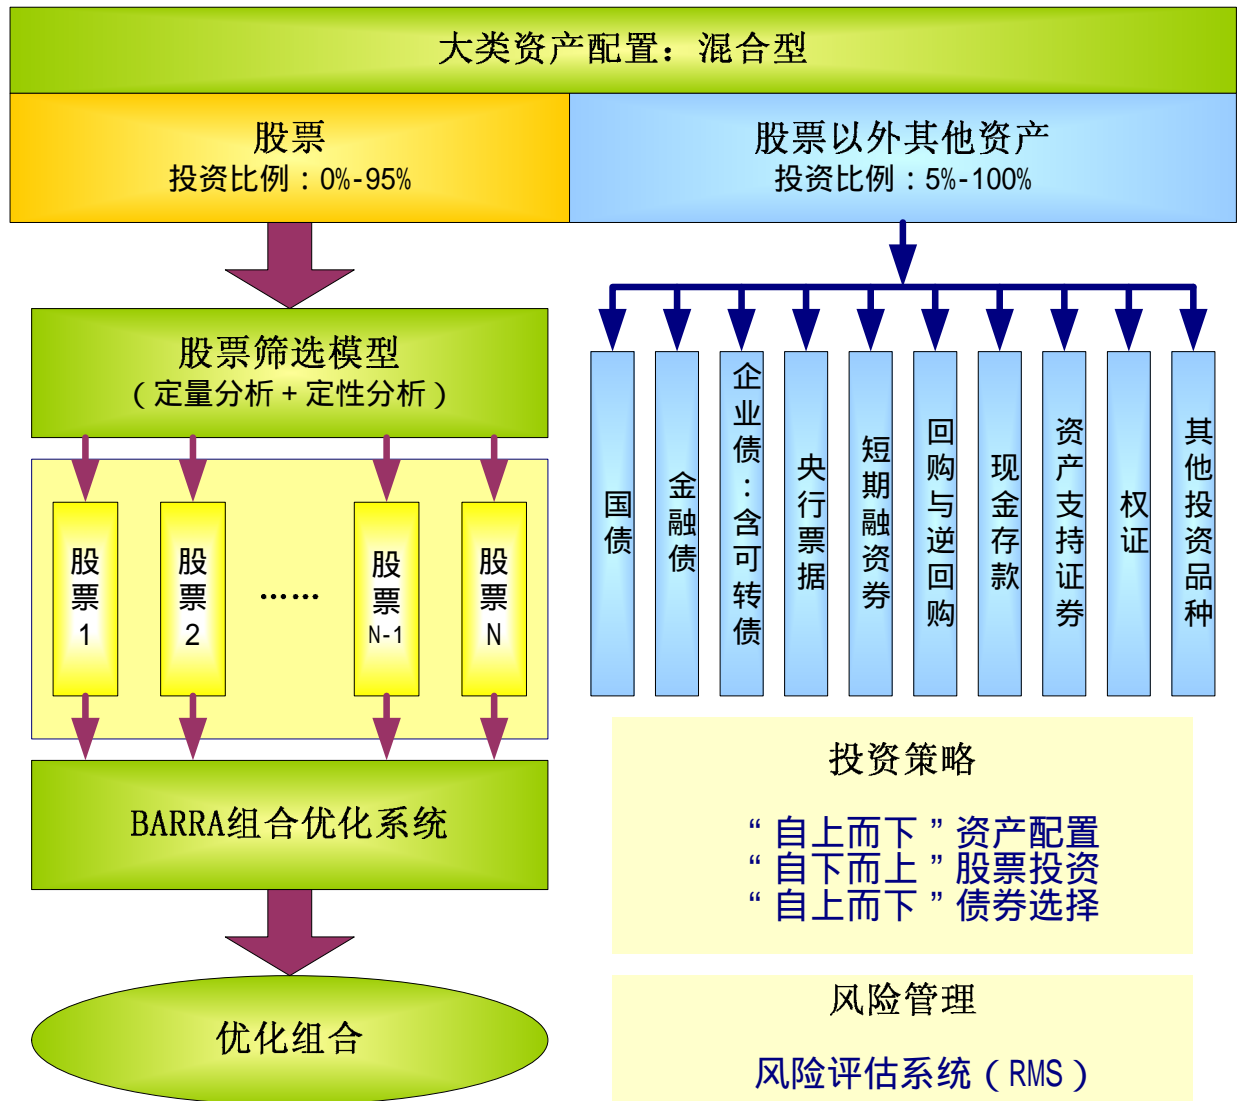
大类资产配置：混合型

股票
投资比例：0%-95%

股票以外其他资产
投资比例：5%-100%

股票筛选模型
（定量分析＋定性分析）

股票1

股票2

……

股票N-1

股票N

BARRA组合优化系统

优化组合

国债

金融债

企业债：含可转债

央行票据

短期融资券

回购与逆回购

现金存款

资产支持证券

权证

其他投资品种

投资策略

“自上而下”资产配置
“自下而上”股票投资
“自上而下”债券选择

风险管理

风险评估系统（RMS）